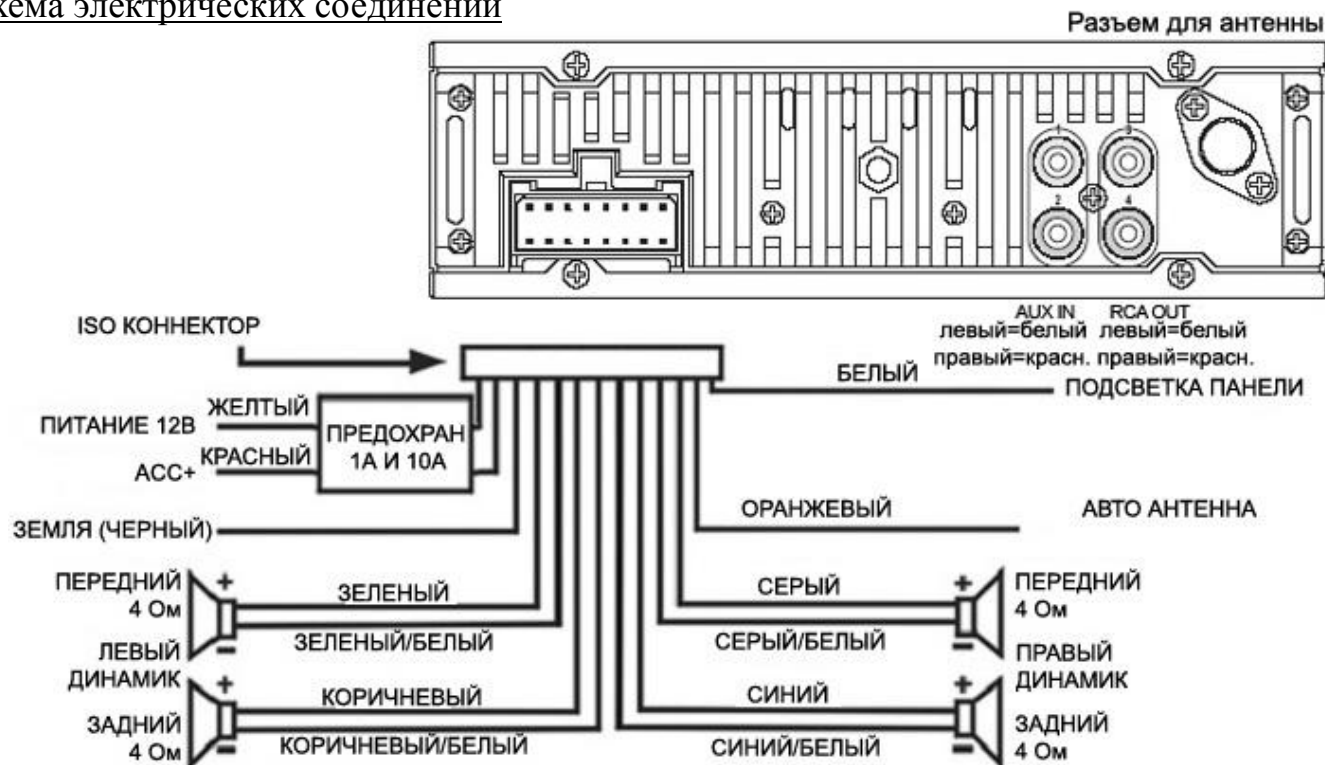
хема электрических соединений

Разъем для антенны

1 3
2 4

ISO КОННЕКТОР

AUX IN
левый=белый
правый=красн.

RCA OUT
левый=белый
правый=красн.

БЕЛЫЙ
ПОДСВЕТКА ПАНЕЛИ

ПИТАНИЕ 12В
ЖЕЛТЫЙ
ACC+
КРАСНЫЙ
ПРЕДОХРАН 1А И 10А

ЗЕМЛЯ (ЧЕРНЫЙ)

ОРАНЖЕВЫЙ
АВТО АНТЕННА

ПЕРЕДНИЙ 4 Ом
+
ЗЕЛЕНЫЙ
ЗЕЛЕНЫЙ/БЕЛЫЙ
ЛЕВЫЙ
ДИНАМИК
+
КОРИЧНЕВЫЙ
ЗАДНИЙ 4 Ом
КОРИЧНЕВЫЙ/БЕЛЫЙ

СЕРЫЙ
+
ПЕРЕДНИЙ 4 Ом
СЕРЫЙ/БЕЛЫЙ
ПРАВЫЙ
ДИНАМИК
СИНИЙ
+
ЗАДНИЙ 4 Ом
СИНИЙ/БЕЛЫЙ